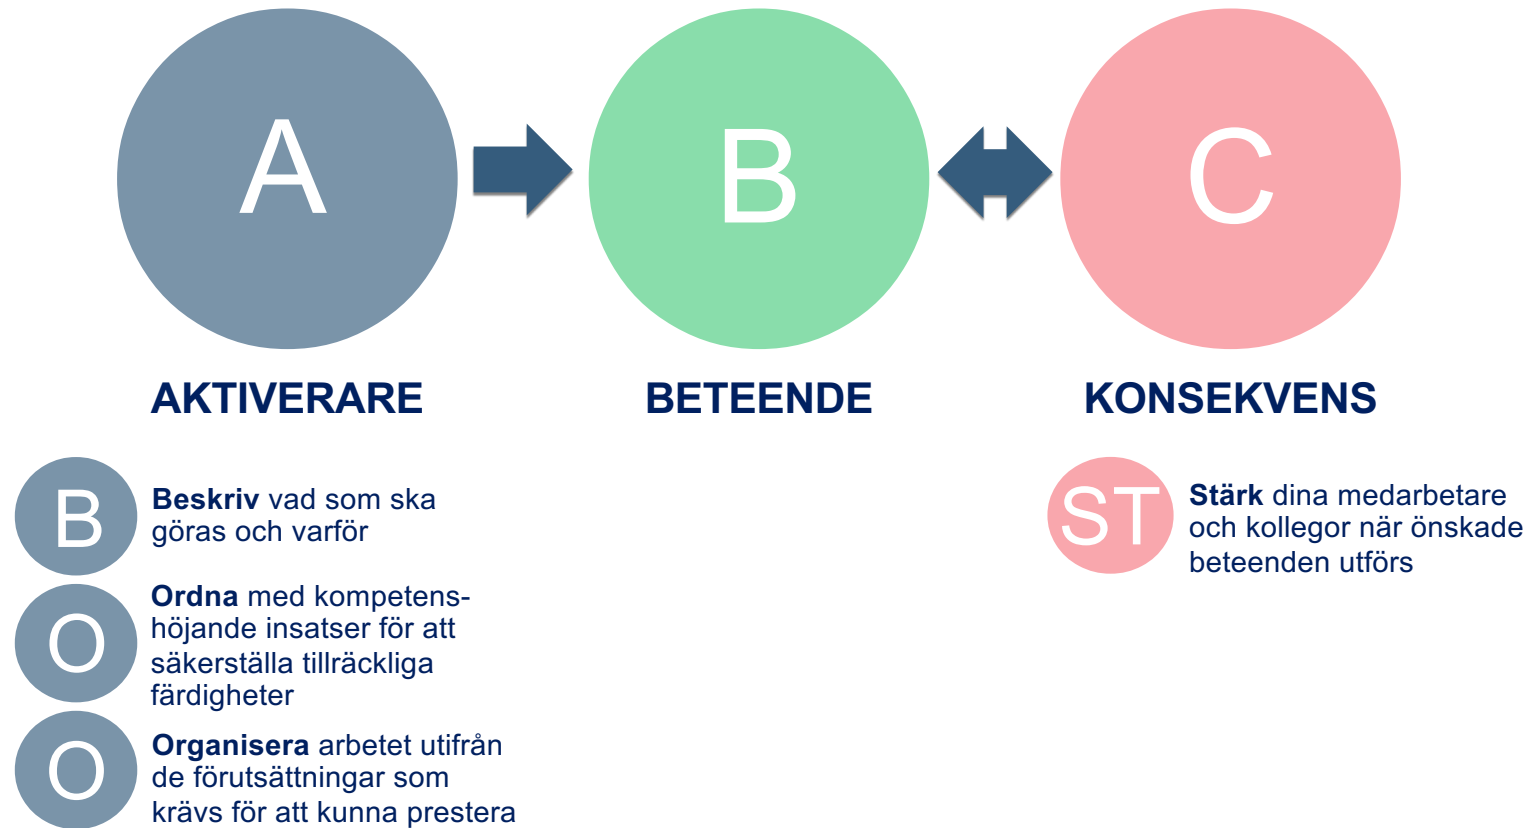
A

B

C

AKTIVERARE

BETEENDE

KONSEKVENS

B

**Beskriv** vad som ska göras och varför

O

**Ordna** med kompetenshöjande insatser för att säkerställa tillräckliga färdigheter

O

**Organisera** arbetet utifrån de förutsättningar som krävs för att kunna prestera

ST

**Stärk** dina medarbetare och kollegor när önskade beteenden utförs